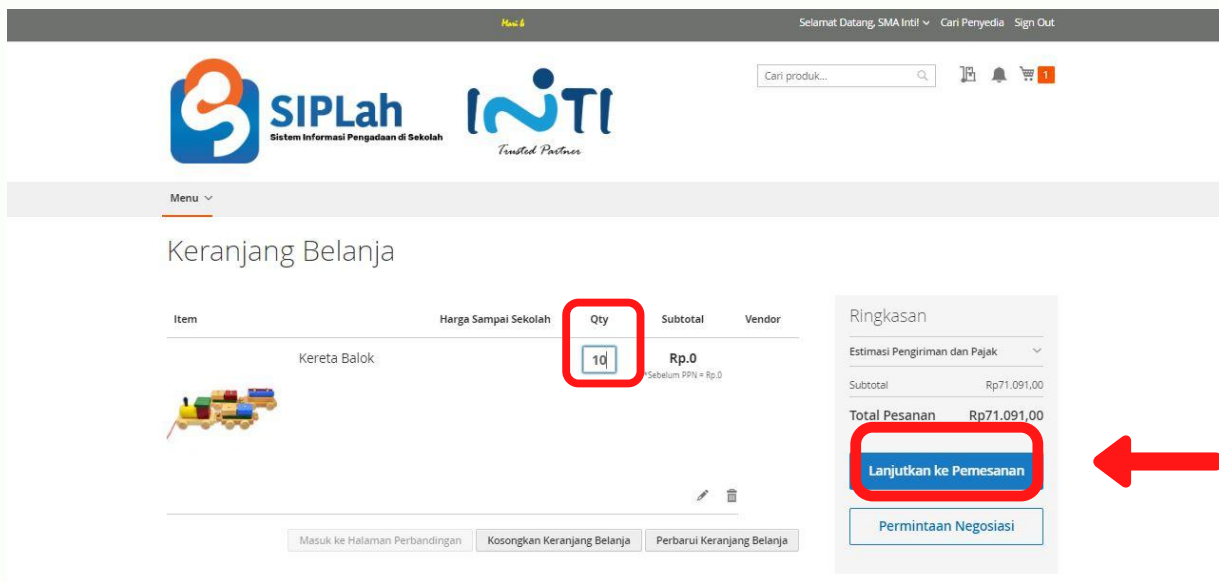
Masi 6

Selamat Datang, SMA Inti! Cari Penyedia Sign Out

SIPLah
Sistem Informasi Pengadaan di Sekolah

INTI
Trusted Partner

Cari produk...

1

Menu

Keranjang Belanja

| Item | Harga Sampai Sekolah | Qty | Subtotal | Vendor |
|---|---|---|---|---|
| Kereta Balok | | 10 | Rp.0 *Sebelum PPN = Rp.0 | |

Masuk ke Halaman Perbandingan
Kosongkan Keranjang Belanja
Perbarui Keranjang Belanja

Ringkasan

Estimasi Pengiriman dan Pajak

Subtotal Rp71.091,00

Total Pesanan Rp71.091,00

Lanjutkan ke Pemesanan

Permintaan Negosiasi